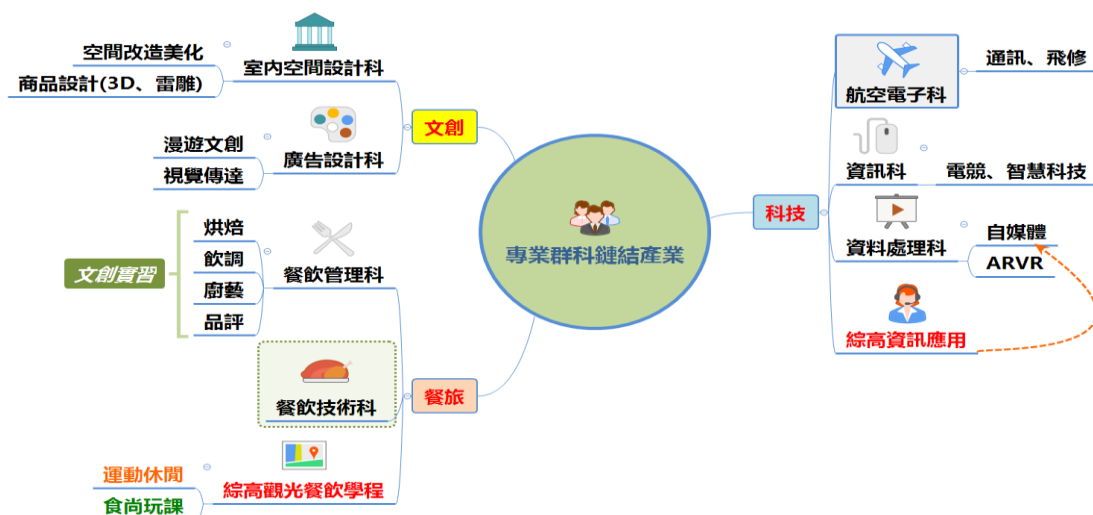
專業群科鏈結產業

文創

室內空間設計科

空間改造美化

商品設計(3D、雷雕)

廣告設計科

漫遊文創

視覺傳達

餐旅

餐飲管理科

烘焙

飲調

廚藝

品評

文創實習

餐飲技術科

綜高觀光餐飲學程

運動休閒

食尚玩課

科技

航空電子科

通訊、飛修

資訊科

電競、智慧科技

資料處理科

自媒體

ARVR

綜高資訊應用